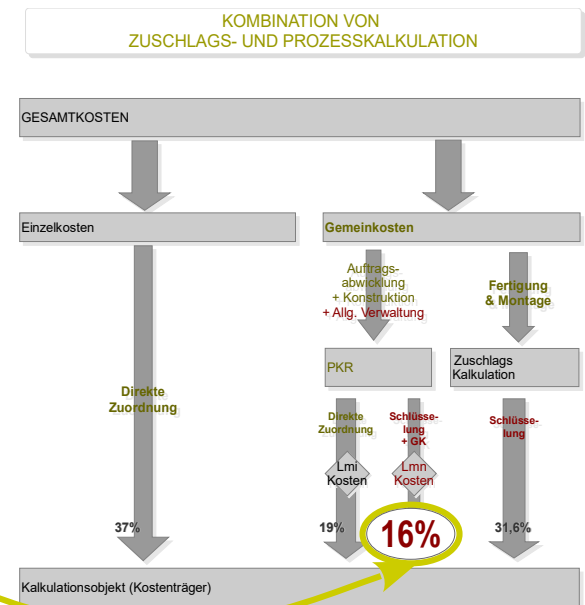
KOMBINATION VON
ZUSCHLAGS- UND PROZESSKALKULATION

GESAMTKOSTEN

Einzelkosten

Gemeinkosten

Auftrags-abwicklung
+ Konstruktion
+ Allg. Verwaltung

Fertigung
& Montage

PKR

Zuschlags Kalkulation

Direkte Zuordnung

Direkte Zuordnung

Schlüsselung
+ GK

Schlüsselung

Lmi Kosten

Lmn Kosten

37%

19%

16%

31,6%

Kalkulationsobjekt (Kostenträger)